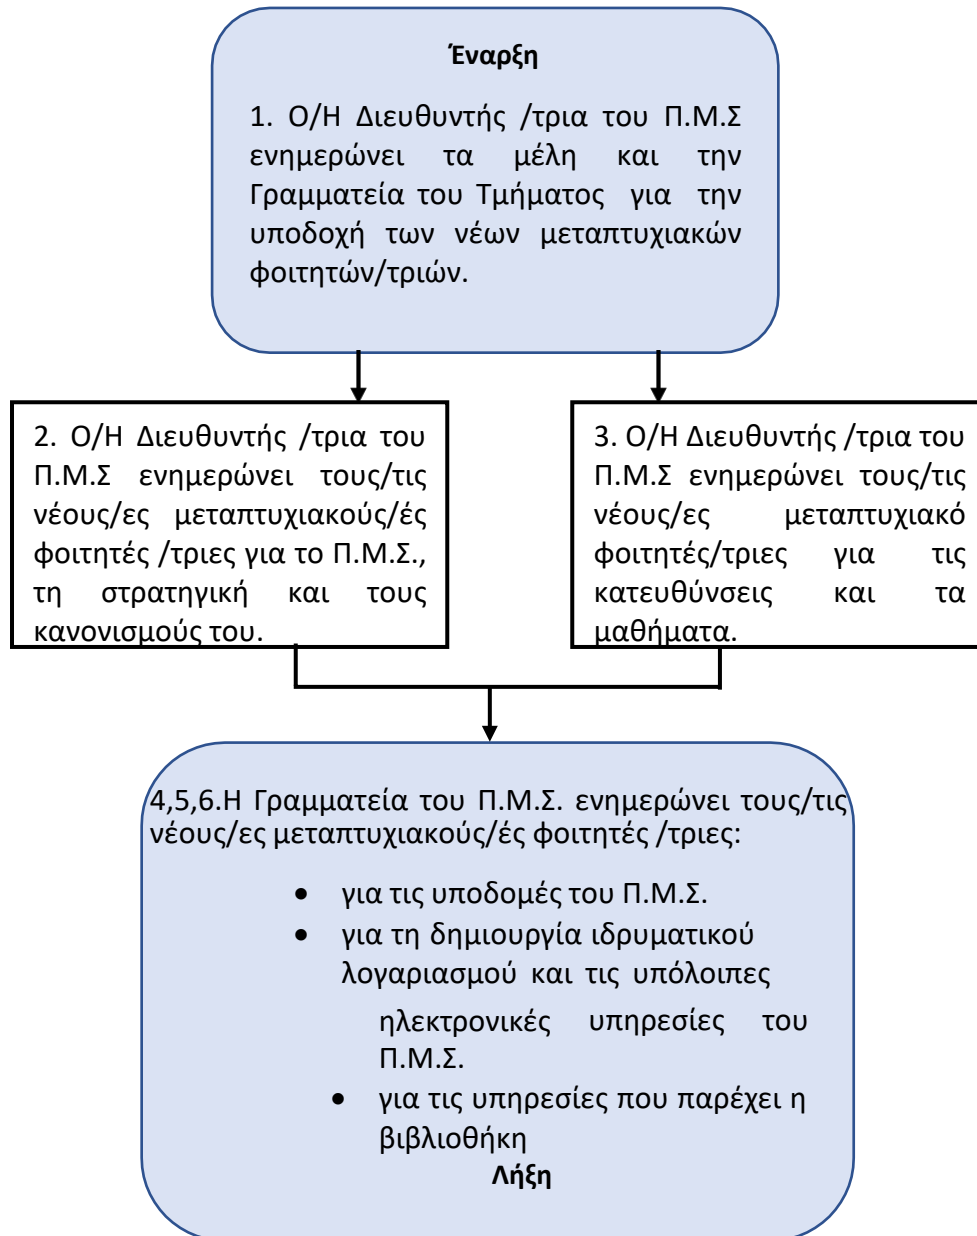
Έναρξη

1. Ο/Η Διευθυντής /τρια του Π.Μ.Σ ενημερώνει τα μέλη και την Γραμματεία του Τμήματος για την υποδοχή των νέων μεταπτυχιακών φοιτητών/τριών.

2. Ο/Η Διευθυντής /τρια του Π.Μ.Σ ενημερώνει τους/τις νέους/ες μεταπτυχιακούς/ές φοιτητές /τριες για το Π.Μ.Σ., τη στρατηγική και τους κανονισμούς του.

3. Ο/Η Διευθυντής /τρια του Π.Μ.Σ ενημερώνει τους/τις νέους/ες μεταπτυχιακό φοιτητές/τριες για τις κατευθύνσεις και τα μαθήματα.

4,5,6.Η Γραμματεία του Π.Μ.Σ. ενημερώνει τους/τις νέους/ες μεταπτυχιακούς/ές φοιτητές /τριες:

- για τις υποδομές του Π.Μ.Σ.
- για τη δημιουργία ιδρυματικού λογαριασμού και τις υπόλοιπες ηλεκτρονικές υπηρεσίες του Π.Μ.Σ.
- για τις υπηρεσίες που παρέχει η βιβλιοθήκη

Λήξη